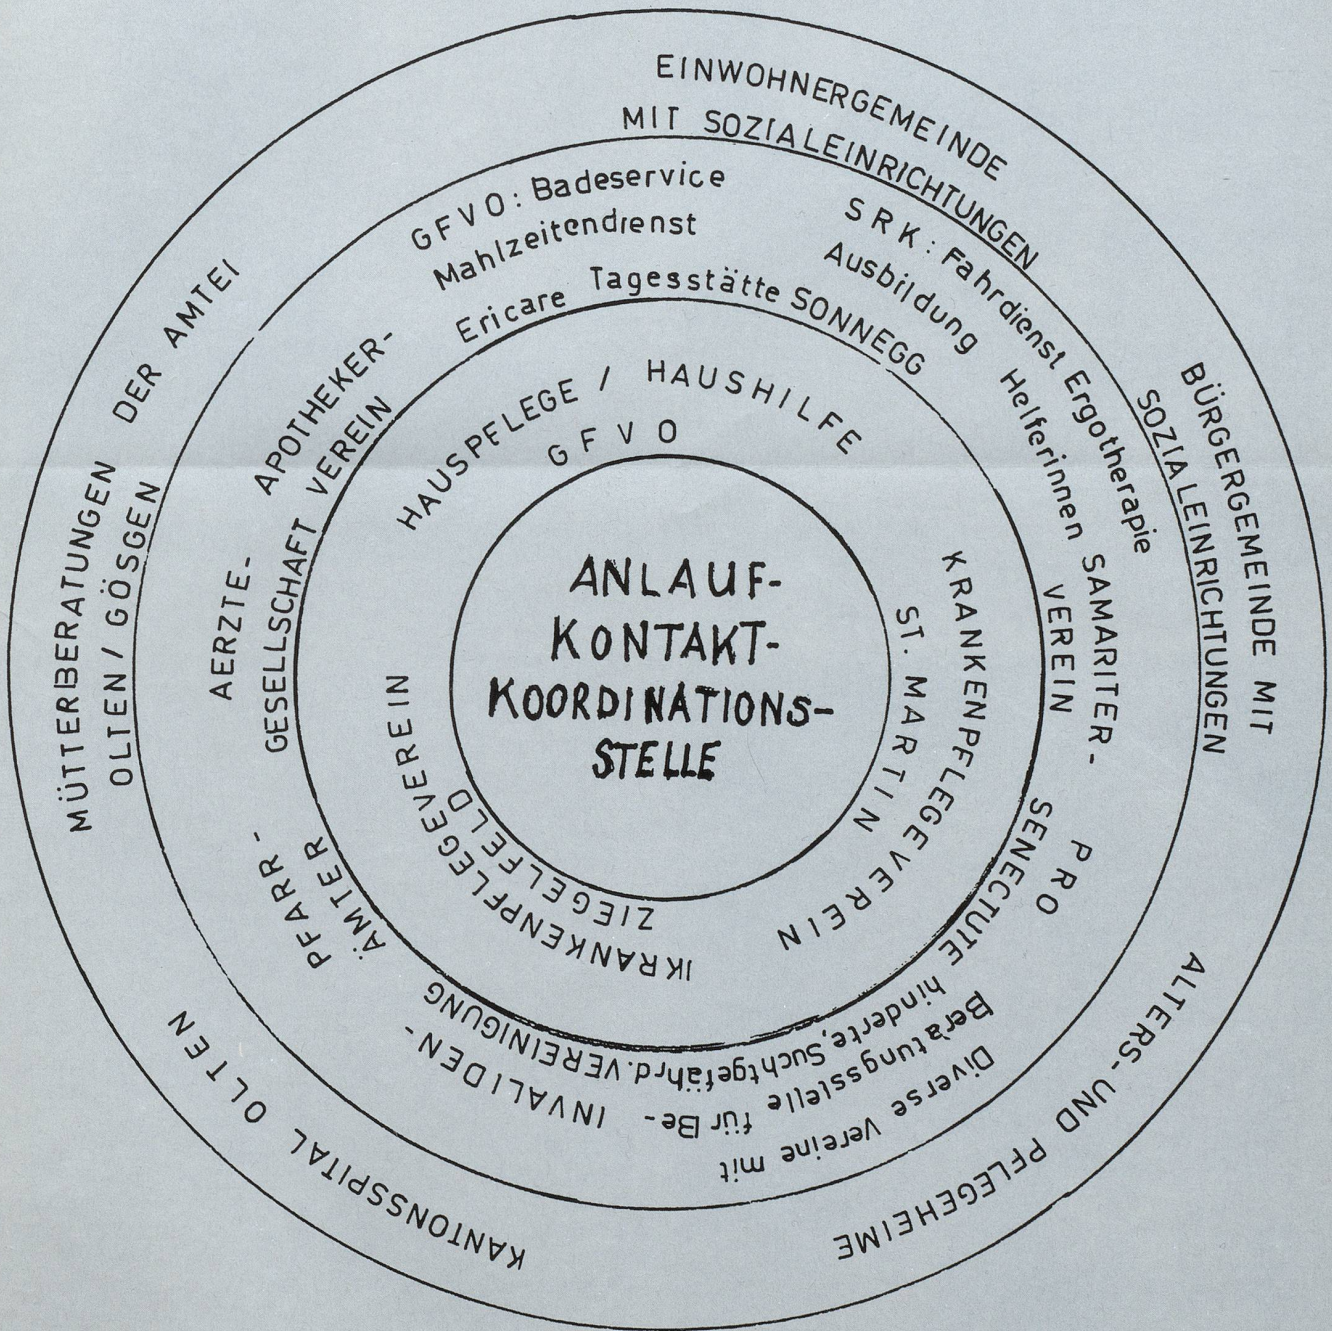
ANLAUF-
KONTAKT-
KOORDINATIONS-
STELLE

HAUSPFLEGE / HAUSHILFE
GFVO

KRANKENPFLEGEVEREIN
ST. MARTIN

KRANKENPFLEGEVEREIN
ZIEGELFELD

AERZTE-
GESELLSCHAFT VEREIN

APOTHEKER-

Ericare Tagesstätte SONNEGG

GFVO: Badeservice
Mahlzeitendienst

SRK: Fahrdienst Ergotherapie
Ausbildung Helferinnen

SAMARITER-
VEREIN

PRO
SENECTUTE

Diverse Vereine mit
Beratungsstelle für Be-
hinderte, Suchtgefährd. VEREINIGUNG

INVALIDEN-

PFARR-
ÄMTER

EINWOHNERGEMEINDE
MIT SOZIALEINRICHTUNGEN

BÜRGERGEMEINDE MIT
SOZIALEINRICHTUNGEN

ALTERS- UND PFLEGEHEIME

KANTONSSPITAL OLTEN

MÜTTERBERATUNGEN DER AMTEI
OLTEN / GÖSGEN